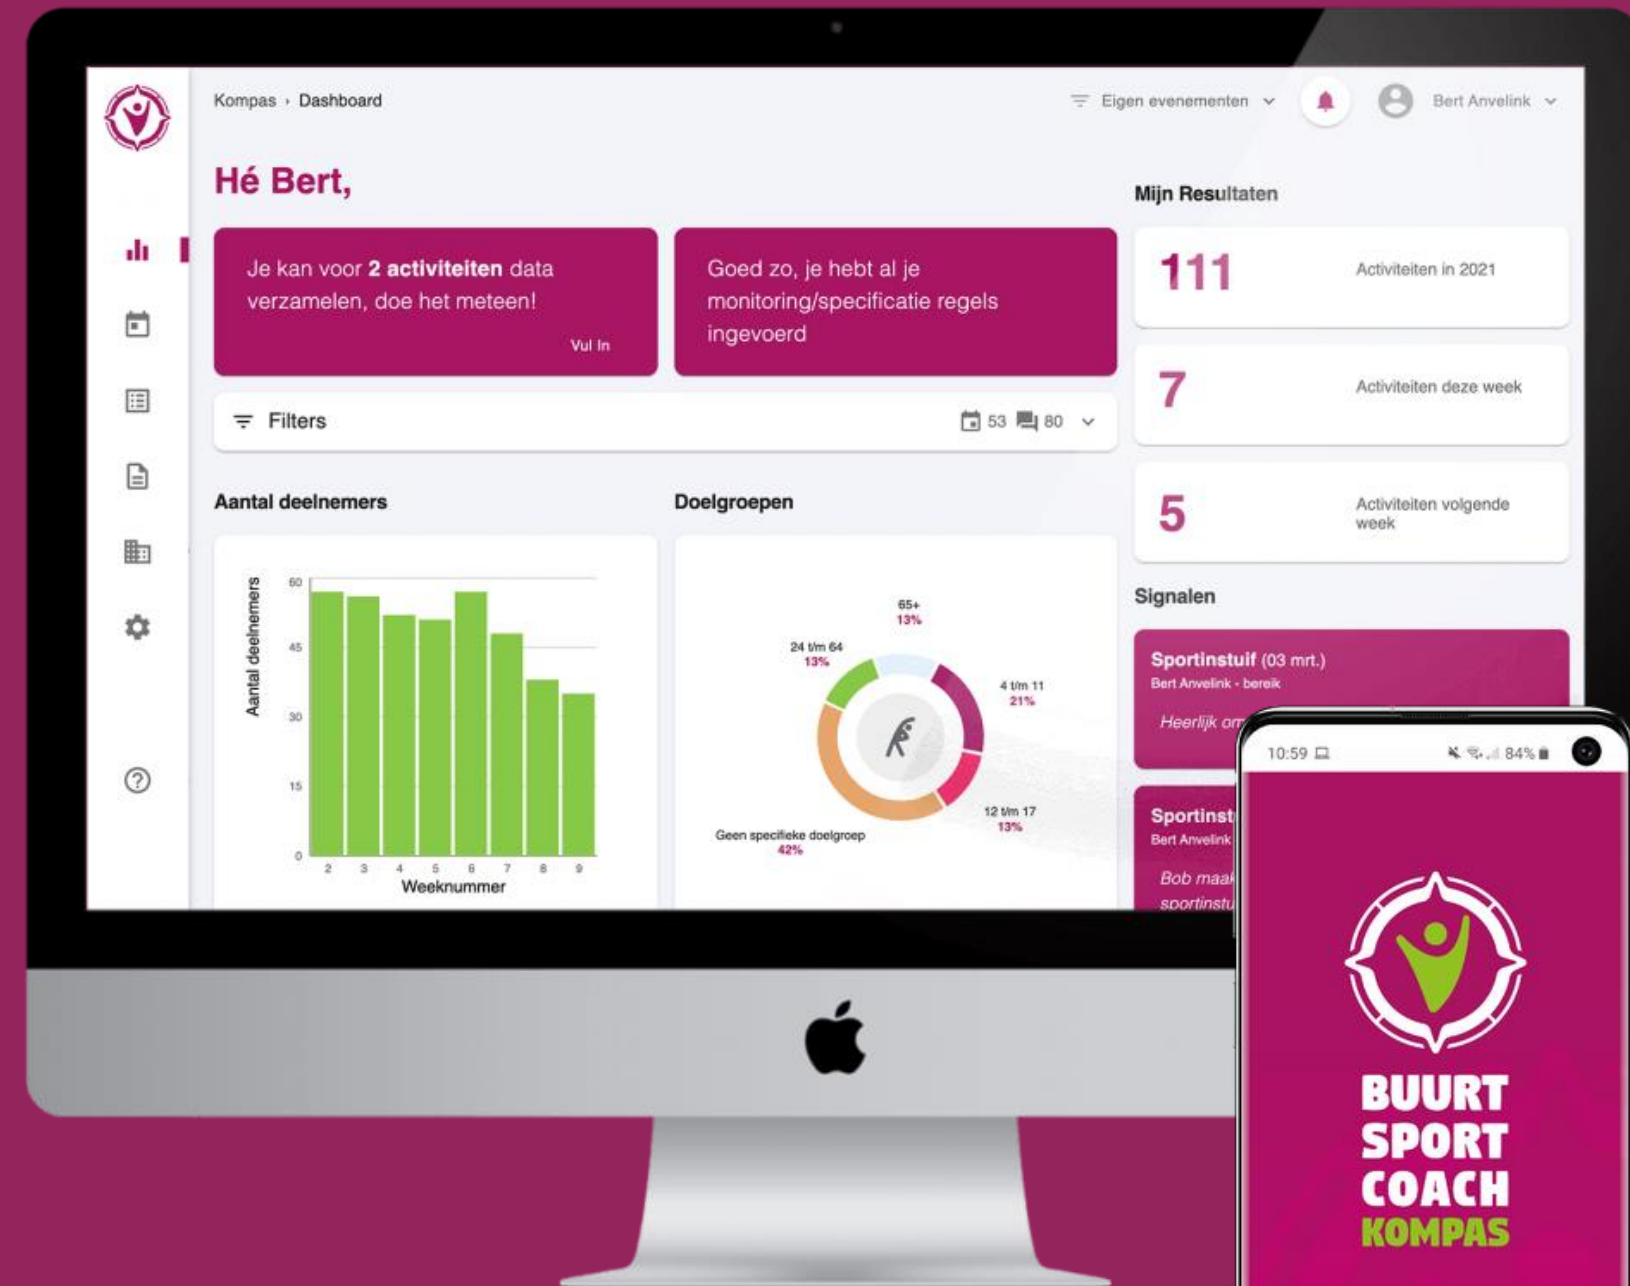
Kompas › Dashboard

Eigen evenementen

Bert Anvelink

Hé Bert,

Je kan voor **2 activiteiten** data verzamelen, doe het meteen!

Vul In

Goed zo, je hebt al je monitoring/specificatie regels ingevoerd

Filters

53 80

Aantal deelnemers

Aantal deelnemers

60
45
30
15
0

2 3 4 5 6 7 8 9

Weeknummer

Doelgroepen

65+ 13%

24 t/m 64 13%

4 t/m 11 21%

12 t/m 17 13%

Geen specifieke doelgroep 42%

Mijn Resultaten

111 Activiteiten in 2021

7 Activiteiten deze week

5 Activiteiten volgende week

Signalen

Sportinstuif (03 mrt.)
Bert Anvelink - bereik
Heerlijk om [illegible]

Sportinst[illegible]
Bert Anvelink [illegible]
Bob maak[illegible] sportinstu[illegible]

10:59 84%

BUURT SPORT COACH KOMPAS